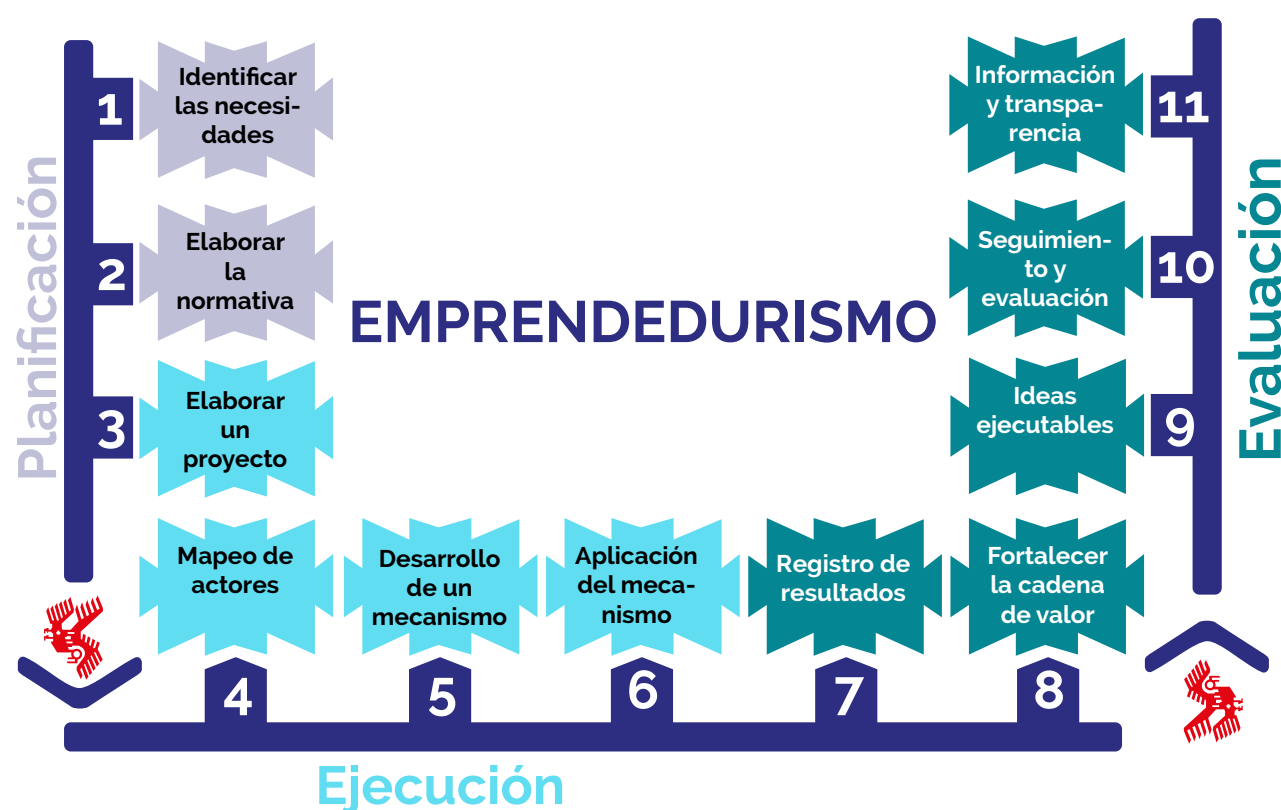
Planificación

1 Identificar las necesidades

2 Elaborar la normativa

3 Elaborar un proyecto

EMPRENDEDURISMO

Información y transparencia 11

Seguimiento y evaluación 10

Ideas ejecutables 9

Evaluación

Mapeo de actores 4

Desarrollo de un mecanismo 5

Aplicación del mecanismo 6

Registro de resultados 7

Fortalecer la cadena de valor 8

Ejecución